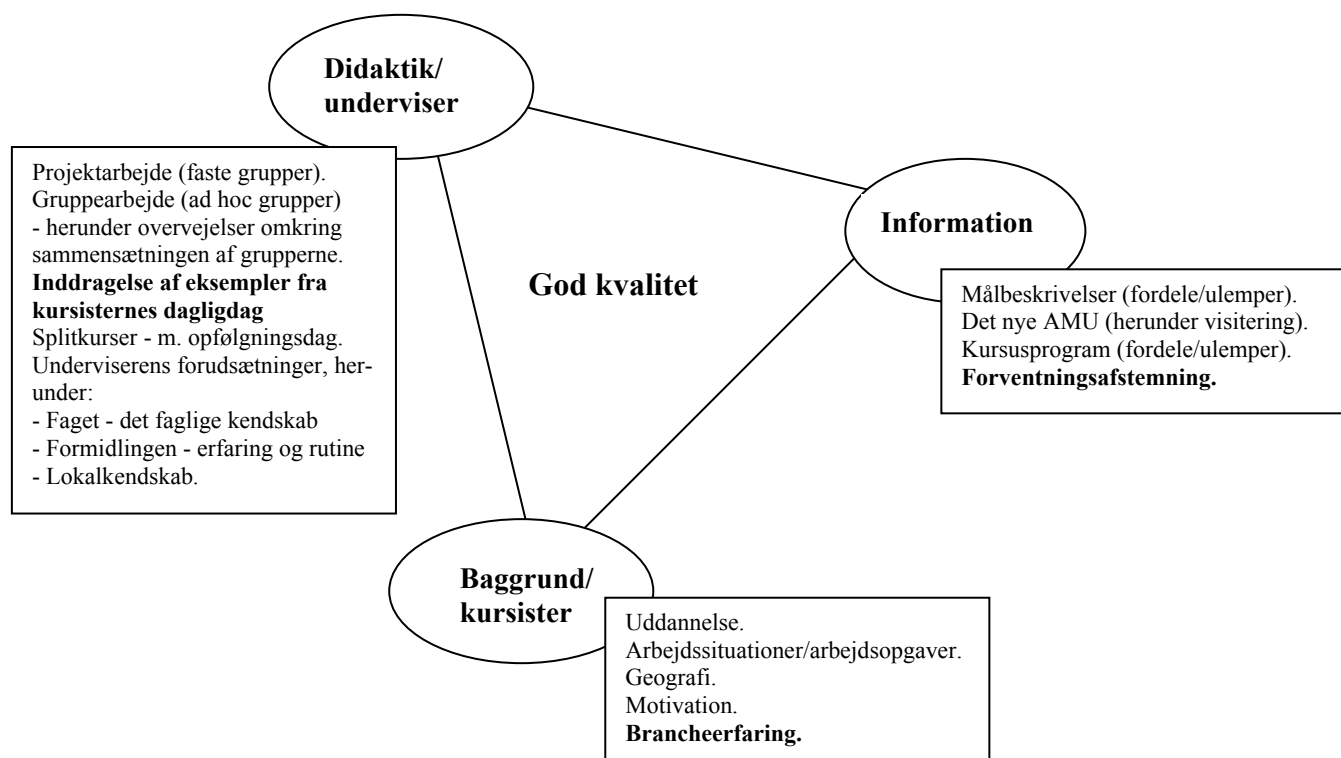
Didaktik/
underviser

Projektarbejde (faste grupper).
Gruppearbejde (ad hoc grupper)
- herunder overvejelser omkring sammensætningen af grupperne.
**Inddragelse af eksempler fra kursisternes dagligdag**
Splitkurser - m. opfølgningsdag.
Underviserens forudsætninger, herunder:
- Faget - det faglige kendskab
- Formidlingen - erfaring og rutine
- Lokalkendskab.

God kvalitet

Information

Målbeskrivelser (fordele/ulemper).
Det nye AMU (herunder visitering).
Kursusprogram (fordele/ulemper).
**Forventningsafstemning.**

Baggrund/
kursister

Uddannelse.
Arbejdssituationer/arbejdsopgaver.
Geografi.
Motivation.
**Brancheerfaring.**